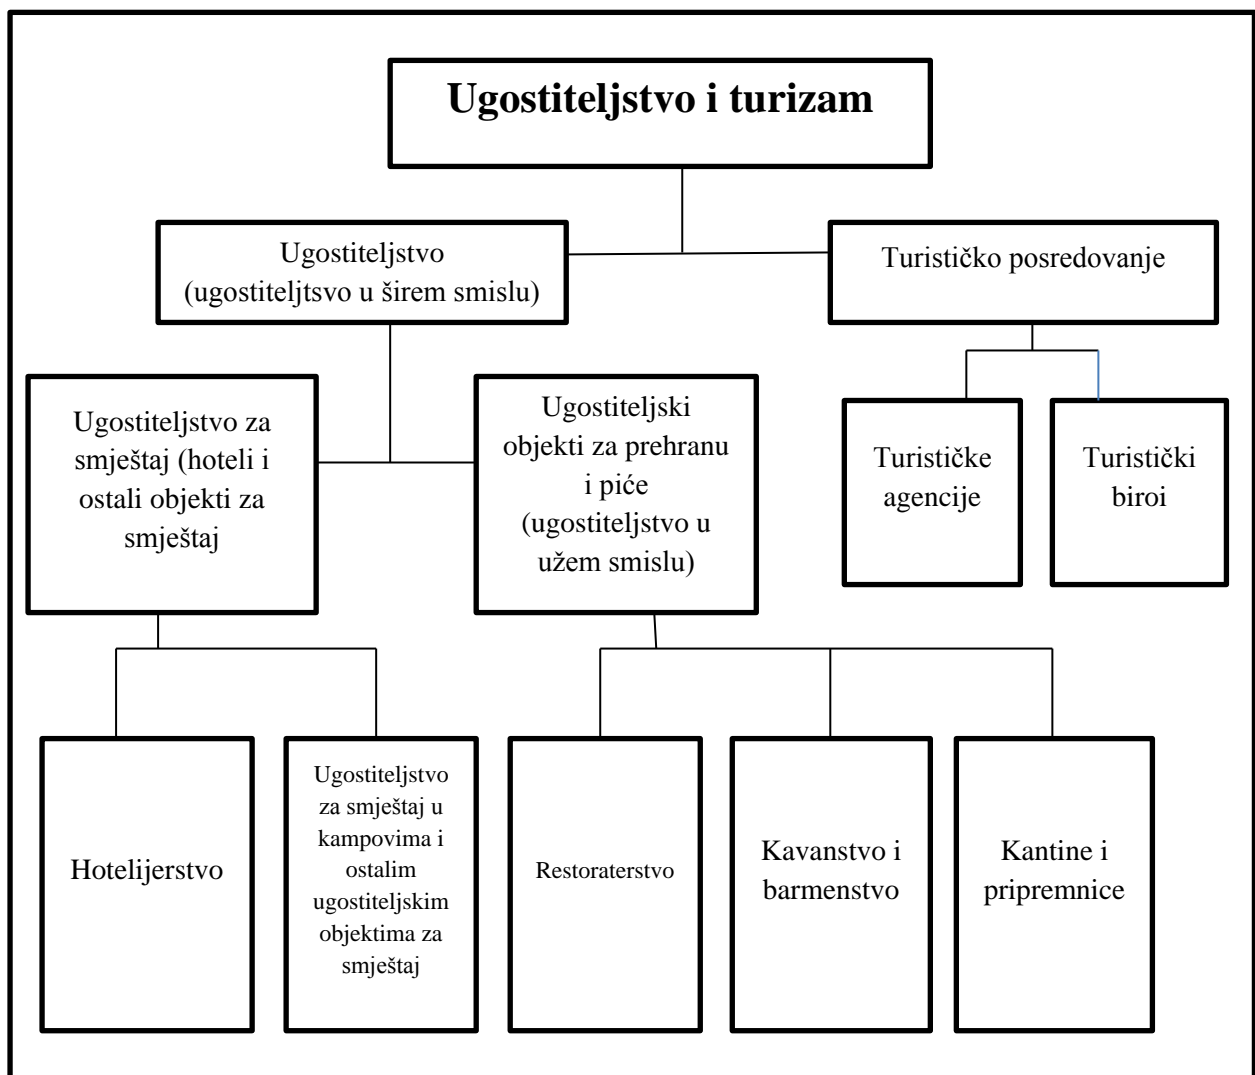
Ugostiteljstvo i turizam

Ugostiteljstvo (ugostiteljtsvo u širem smislu)

Turističko posredovanje

Ugostiteljstvo za smještaj (hoteli i ostali objekti za smještaj

Ugostiteljski objekti za prehranu i piće (ugostiteljstvo u užem smislu)

Turističke agencije

Turistički biroi

Hotelijerstvo

Ugostiteljstvo za smještaj u kampovima i ostalim ugostiteljskim objektima za smještaj

Restoraterstvo

Kavanstvo i barmenstvo

Kantine i pripremnice